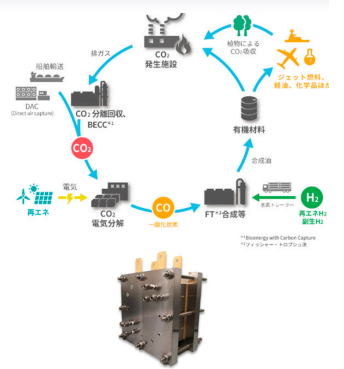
CO₂
発生施設

植物による
CO₂吸収

ジェット燃料、
軽油、化学品原料

排ガス

船舶輸送

DAC
(Direct air capture)

CO₂ 分離回収、
BECC※1

有機材料

CO₂

合成油

電気

再エネ

CO₂
電気分解

CO

一酸化炭素

FT※2合成等

水素トレーラー

H₂

再エネH₂
副生H₂

※1 Bioenergy with Carbon Capture
※2 フィッシャー・トロプシュ法